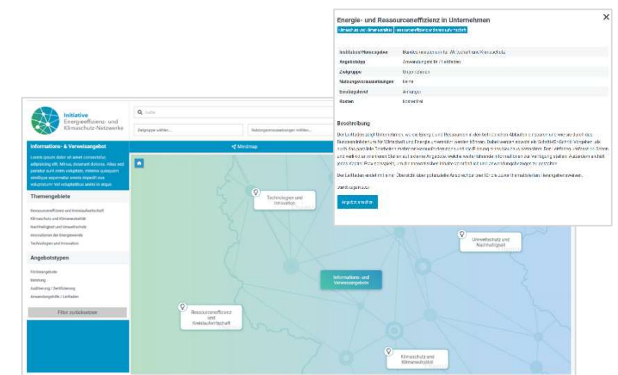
Energie- und Ressourceneffizienz in Unternehmen

×

| Institution/Netzwerk | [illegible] |
|---|---|
| Angebotstyp | Anwendungshilfe / Leitfaden |
| Zielgruppe | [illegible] |
| Nutzungsvoraussetzungen | keine |
| Bundesland | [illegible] |
| Kosten | kostenfrei |

Beschreibung

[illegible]

Angebot aufrufen

Initiative Energieeffizienz- und Klimaschutz-Netzwerke

Informations- & Verweisangebot

Lorem ipsum dolor sit amet consectetur adipisicing elit. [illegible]

Themengebiete

Ressourceneffizienz und Kreislaufwirtschaft
Klimaschutz und Klimaneutralität
Nachhaltigkeit und Umweltschutz
Innovationen der Energiewende
Technologien und Innovation

Angebotstypen

Förderangebote
Beratung
Auditierung / Zertifizierung
Anwendungshilfe / Leitfaden

Filter zurücksetzen

Suche

Zielgruppe wählen...

Nutzungsvoraussetzungen wählen...

Mindmap

Technologien und Innovation

Umweltschutz und Nachhaltigkeit

Informations- und Verweisangebote

Ressourceneffizienz und Kreislaufwirtschaft

Klimaschutz und Klimaneutralität